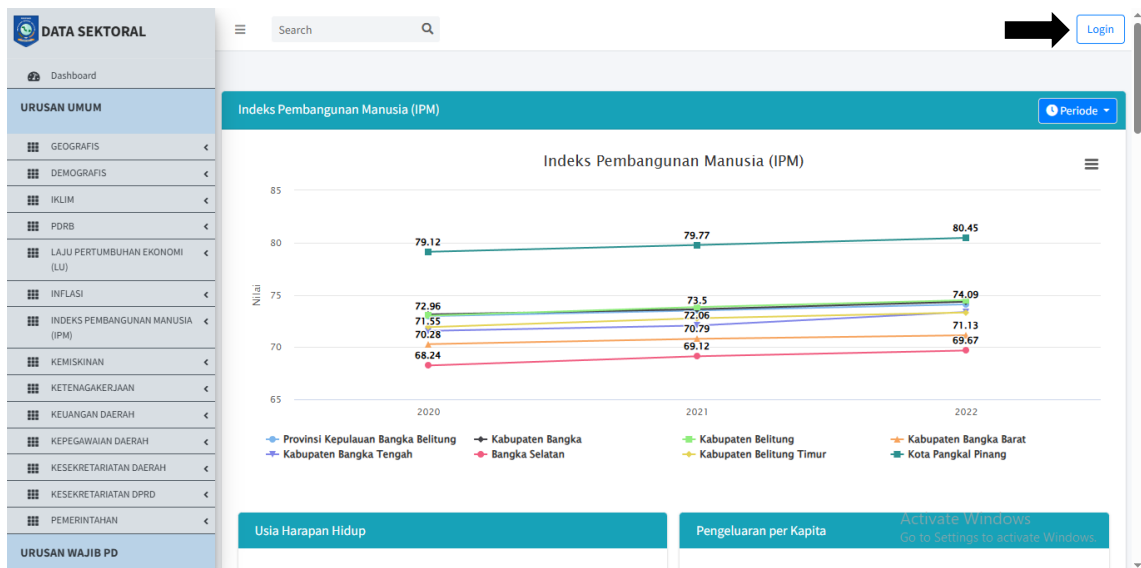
DATA SEKTORAL

Search

Login

Dashboard

URUSAN UMUM

GEOGRAFIS
DEMOGRAFIS
IKLIM
PDRB
LAJU PERTUMBUHAN EKONOMI (LU)
INFLASI
INDEKS PEMBANGUNAN MANUSIA (IPM)
KEMISKINAN
KETENAGAKERJAAN
KEUANGAN DAERAH
KEPEGAWAIAN DAERAH
KESEKRETARIATAN DAERAH
KESEKRETARIATAN DPRD
PEMERINTAHAN

URUSAN WAJIB PD

Indeks Pembangunan Manusia (IPM)

Periode

Indeks Pembangunan Manusia (IPM)

85
80
75
70
65

Nilai

79.12
79.77
80.45
72.96
73.5
74.09
71.55
72.06
70.79
71.13
70.28
69.67
68.24
69.12

2020
2021
2022

Provinsi Kepulauan Bangka Belitung
Kabupaten Bangka
Kabupaten Belitung
Kabupaten Bangka Barat
Kabupaten Bangka Tengah
Bangka Selatan
Kabupaten Belitung Timur
Kota Pangkal Pinang

Usia Harapan Hidup

Pengeluaran per Kapita

Activate Windows
Go to Settings to activate Windows.